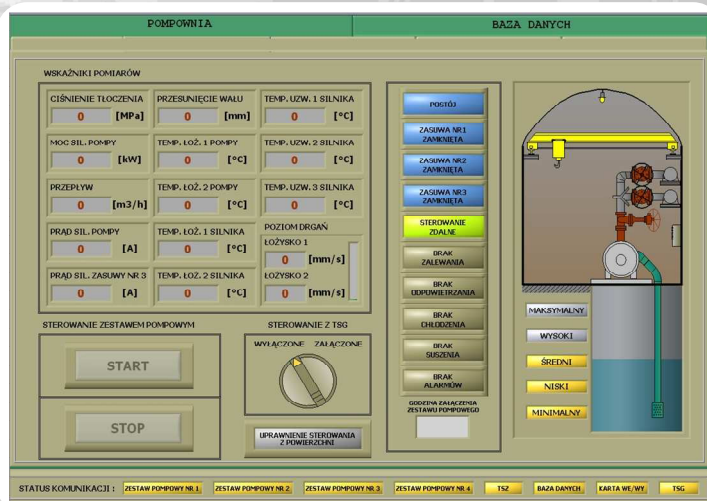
POMPOWNIA

BAZA DANYCH

WSKAŹNIKI POMIARÓW

CIŚNIENIE TŁOCZENIA
0 [MPa]

PRZESUNIĘCIE WAŁU
0 [mm]

TEMP. UZW. 1 SILNIKA
0 [°C]

MOC SIL. POMPY
0 [kW]

TEMP. ŁOŻ. 1 POMPY
0 [°C]

TEMP. UZW. 2 SILNIKA
0 [°C]

PRZEPŁYW
0 [m3/h]

TEMP. ŁOŻ. 2 POMPY
0 [°C]

TEMP. UZW. 3 SILNIKA
0 [°C]

PRĄD SIL. POMPY
0 [A]

TEMP. ŁOŻ. 1 SILNIKA
0 [°C]

POZIOM DRGAŃ
ŁOŻYSKO 1
0 [mm/s]

PRĄD SIL. ZASUWY NR 3
0 [A]

TEMP. ŁOŻ. 2 SILNIKA
0 [°C]

ŁOŻYSKO 2
0 [mm/s]

STEROWANIE ZESTAWEM POMPOWYM

START

STOP

STEROWANIE Z TSG

WYŁĄCZONE ZAŁĄCZONE

UPRAWNIENIE STEROWANIA Z POWIERZCHNI

POSTÓJ

ZASUWA NR1 ZAMKNIĘTA

ZASUWA NR2 ZAMKNIĘTA

ZASUWA NR3 ZAMKNIĘTA

STEROWANIE ZDALNE

BRAK ZALEWANIA

BRAK ODPOWIETRZANIA

BRAK CHŁODZENIA

BRAK SUSZENIA

BRAK ALARMÓW

GODZINA ZAŁĄCZENIA ZESTAWU POMPOWEGO

MAKSYMALNY

WYSOKI

ŚREDNI

NISKI

MINIMALNY

STATUS KOMUNIKACJI : ZESTAW POMPOWY NR 1 ZESTAW POMPOWY NR 2 ZESTAW POMPOWY NR 3 ZESTAW POMPOWY NR 4 TSZ BAZA DANYCH KARTA WE/WY TSG